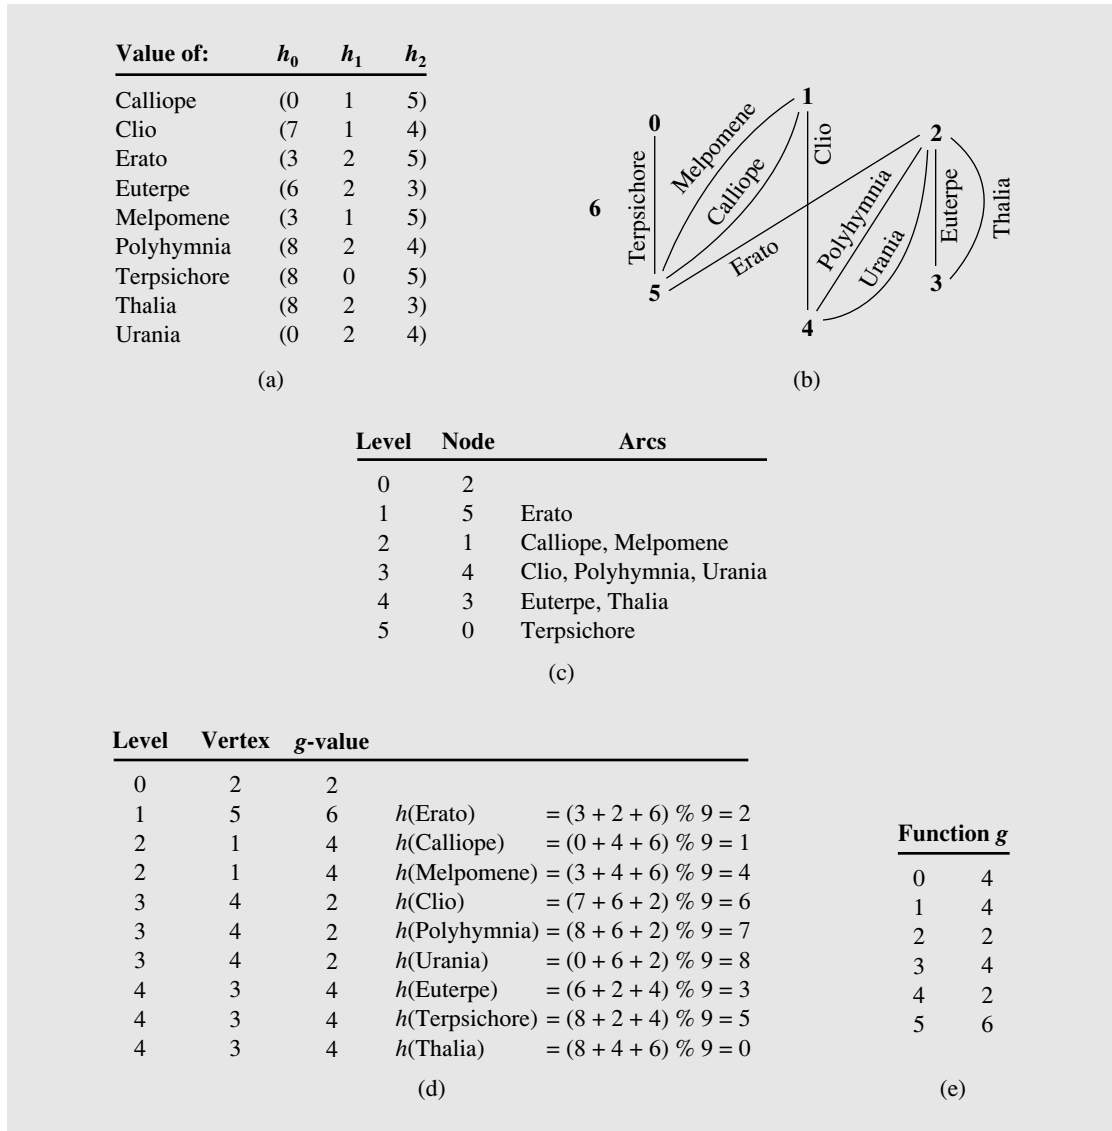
| Value of: | $h_0$ | $h_1$ | $h_2$ |
|---|---|---|---|
| Calliope | (0 | 1 | 5) |
| Clio | (7 | 1 | 4) |
| Erato | (3 | 2 | 5) |
| Euterpe | (6 | 2 | 3) |
| Melpomene | (3 | 1 | 5) |
| Polyhymnia | (8 | 2 | 4) |
| Terpsichore | (8 | 0 | 5) |
| Thalia | (8 | 2 | 3) |
| Urania | (0 | 2 | 4) |

(a)

0 1 2 6 5 4 3 Terpsichore Melpomene Calliope Clio Erato Polyhymnia Urania Euterpe Thalia

(b)

| Level | Node | Arcs |
|---|---|---|
| 0 | 2 | |
| 1 | 5 | Erato |
| 2 | 1 | Calliope, Melpomene |
| 3 | 4 | Clio, Polyhymnia, Urania |
| 4 | 3 | Euterpe, Thalia |
| 5 | 0 | Terpsichore |

(c)

| Level | Vertex | $g$-value | |
|---|---|---|---|
| 0 | 2 | 2 | |
| 1 | 5 | 6 | $h$(Erato) = (3 + 2 + 6) % 9 = 2 |
| 2 | 1 | 4 | $h$(Calliope) = (0 + 4 + 6) % 9 = 1 |
| 2 | 1 | 4 | $h$(Melpomene) = (3 + 4 + 6) % 9 = 4 |
| 3 | 4 | 2 | $h$(Clio) = (7 + 6 + 2) % 9 = 6 |
| 3 | 4 | 2 | $h$(Polyhymnia) = (8 + 6 + 2) % 9 = 7 |
| 3 | 4 | 2 | $h$(Urania) = (0 + 6 + 2) % 9 = 8 |
| 4 | 3 | 4 | $h$(Euterpe) = (6 + 2 + 4) % 9 = 3 |
| 4 | 3 | 4 | $h$(Terpsichore) = (8 + 2 + 4) % 9 = 5 |
| 4 | 3 | 4 | $h$(Thalia) = (8 + 4 + 6) % 9 = 0 |

(d)

| Function $g$ | |
|---|---|
| 0 | 4 |
| 1 | 4 |
| 2 | 2 |
| 3 | 4 |
| 4 | 2 |
| 5 | 6 |

(e)